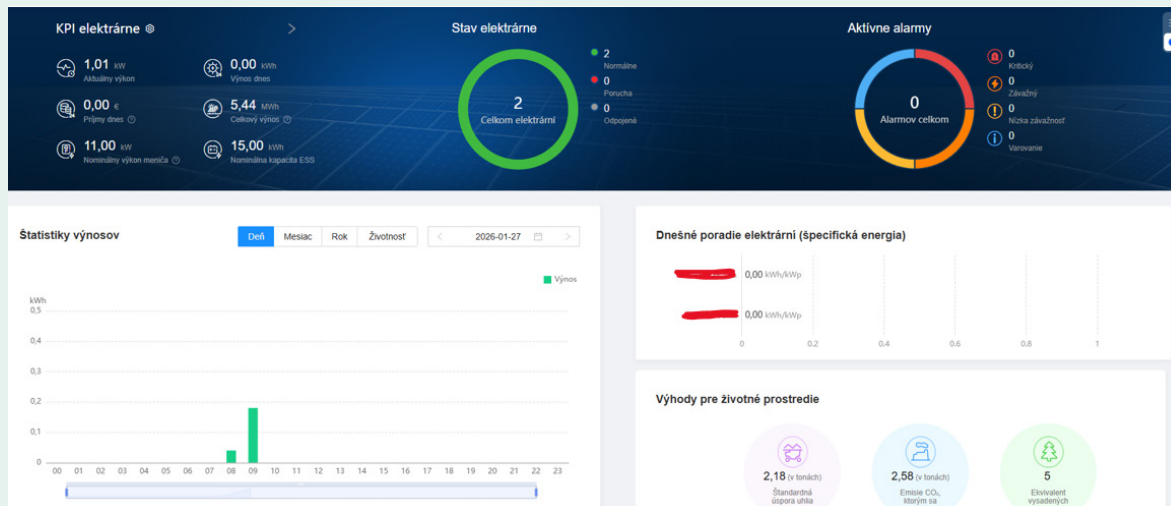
KPI elektrárne

1,01 kW
Aktuálny výkon

0,00 kWh
Výnos dnes

0,00 €
Príjmy dnes

5,44 MWh
Celkový výnos

11,00 kW
Nominálny výkon meniča

15,00 kWh
Nominálna kapacita ESS

Stav elektrárne

2
Celkom elektrární

2
Normálne
0
Porucha
0
Odpojené

Aktívne alarmy

0
Alarmov celkom

0
Kritický
0
Závažný
0
Nízka závažnosť
0
Varovanie

Štatistiky výnosov

Deň | Mesiac | Rok | Životnosť

2026-01-27

Výnos

kWh
0,5
0,4
0,3
0,2
0,1
0

00 01 02 03 04 05 06 07 08 09 10 11 12 13 14 15 16 17 18 19 20 21 22 23

Dnešné poradie elektrární (špecifická energia)

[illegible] 0,00 kWh/kWp
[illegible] 0,00 kWh/kWp

0 0.2 0.4 0.6 0.8 1

Výhody pre životné prostredie

2,18 (v tonách)
Štandardná úspora uhlia

2,58 (v tonách)
Emisie $CO_2$, ktorým sa

5
Ekvivalent vysadených